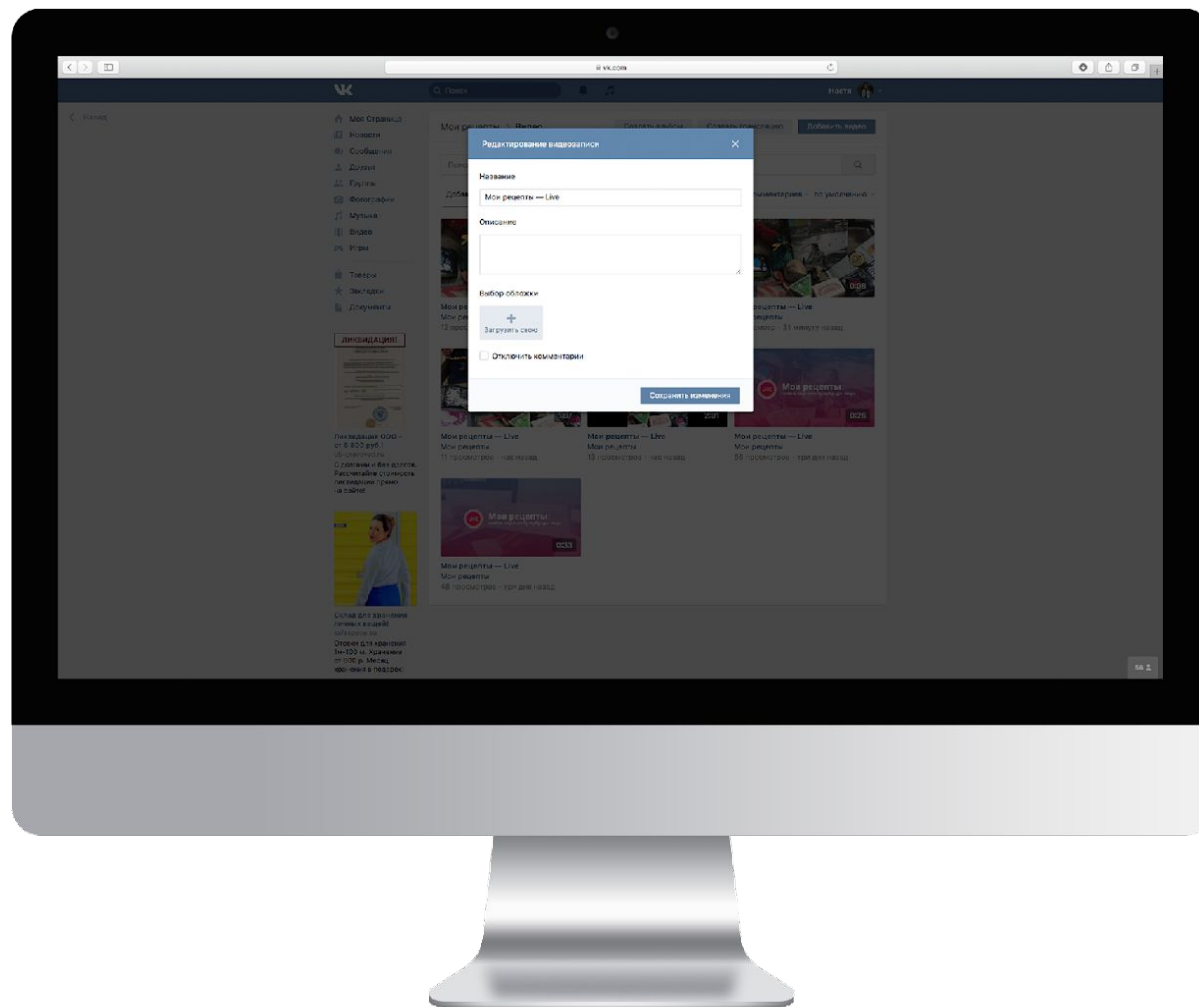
vk.com

Поиск

Настя

Назад

Моя Страница
Новости
Сообщения
Друзья
Группы
Фотографии
Музыка
Видео
Игры

Товары
Закладки
Документы

ЛИКВИДАЦИЯ!

Ликвидация ООО - от 8 800 руб.!
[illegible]
С долгами и без долгов. Рассчитайте стоимость ликвидации прямо на сайте!

Склад для хранения личных вещей
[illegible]
Отсеки для хранения 1м-100 м. Хранение от 500 р. Месяц хранения в подарок

Мои рецепты > Видео

Создать альбом  Создать трансляцию  Добавить видео

Редактирование видеозаписи

Название

Мои рецепты — Live

Описание

Выбор обложки

Загрузить свою

Отключить комментарии

Сохранить изменения

комментария · по увеличению

0:26

Мои рецепты — Live
Мои рецепты
13 просм...

Мои рецепты — Live
Мои рецепты
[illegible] просмотр · 31 минуту назад

0:07

20:21

Мои рецепты

0:26

Мои рецепты — Live
Мои рецепты
11 просмотров · час назад

Мои рецепты — Live
Мои рецепты
13 просмотров · час назад

Мои рецепты — Live
Мои рецепты
55 просмотров · три дня назад

Мои рецепты

0:33

Мои рецепты — Live
Мои рецепты
48 просмотров · три дня назад